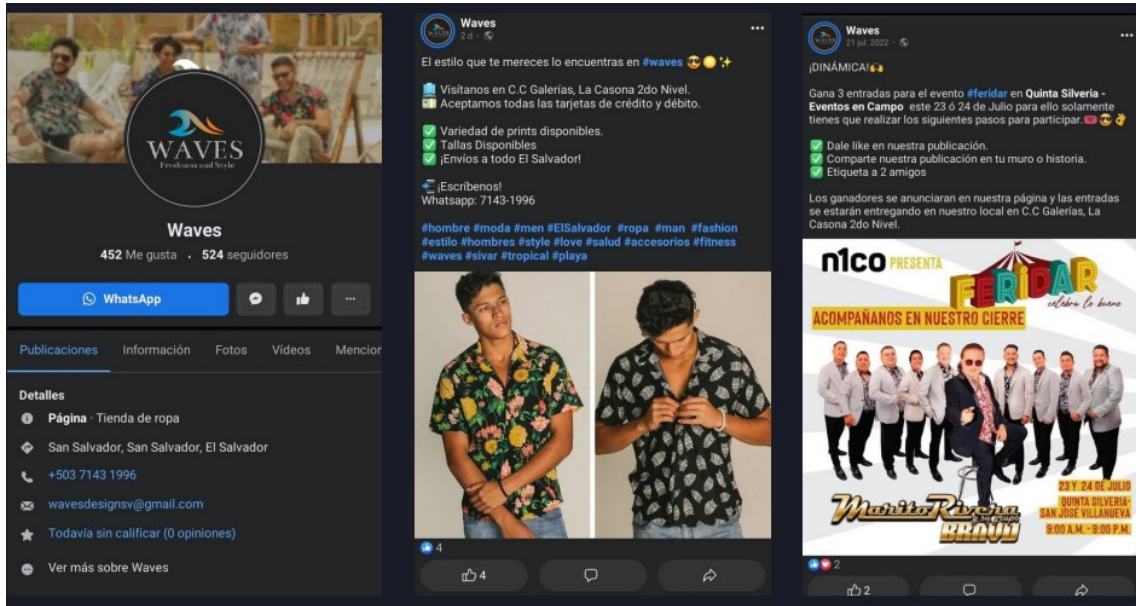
WAVES
Freshness and Style

Waves
452 Me gusta · 524 seguidores

WhatsApp

Publicaciones Información Fotos Videos Mencion

Detalles
Página · Tienda de ropa
San Salvador, San Salvador, El Salvador
+503 7143 1996
wavesdesignsv@gmail.com
Todavía sin calificar (0 opiniones)
Ver más sobre Waves

Waves
2 d ·

El estilo que te mereces lo encuentras en #waves 😎🌕✨

Visitanos en C.C Galerías, La Casona 2do Nivel.
Aceptamos todas las tarjetas de crédito y débito.

✅ Variedad de prints disponibles.
✅ Tallas Disponibles
✅ ¡Envíos a todo El Salvador!

¡Escríbenos!
Whatsapp: 7143-1996

#hombre #moda #men #ElSalvador #ropa #man #fashion #estilo #hombres #style #love #salud #accesorios #fitness #waves #sivar #tropical #playa

4
4

Waves
21 jul. 2022 ·

¡DINÁMICA!🙌

Gana 3 entradas para el evento #feridar en Quinta Silveria - Eventos en Campo este 23 ó 24 de Julio para ello solamente tienes que realizar los siguientes pasos para participar.🎟😎👌

✅ Dale like en nuestra publicación.
✅ Comparte nuestra publicación en tu muro o historia.
✅ Etiqueta a 2 amigos

Los ganadores se anunciaran en nuestra página y las entradas se estarán entregando en nuestro local en C.C Galerías, La Casona 2do Nivel.

n1co PRESENTA
FERIDAR
celebra lo bueno
ACOMPAÑANOS EN NUESTRO CIERRE
Marito Rivera
BRAVO
23 Y 24 DE JULIO
QUINTA SILVERIA- SAN JOSE VILLANUEVA
9:00 A.M. - 9:00 P.M.

2
2